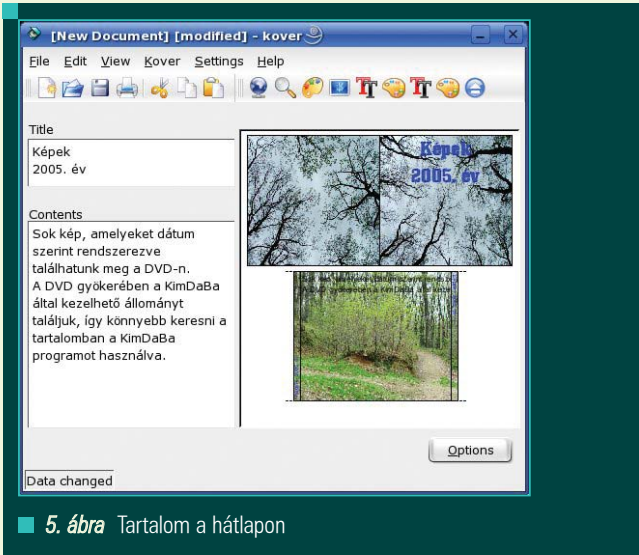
[New Document] [modified] - kover

File Edit View Kover Settings Help

Title

Képek
2005. év

Contents

Sok kép, amelyeket dátum szerint rendszerezve találhatunk meg a DVD-n. A DVD gyökerében a KimDaBa által kezelhető állományt találjuk, így könnyebb keresni a tartalomban a KimDaBa programot használva.

Képek
2005. év

Options

Data changed

5. ábra Tartalom a hátlapon